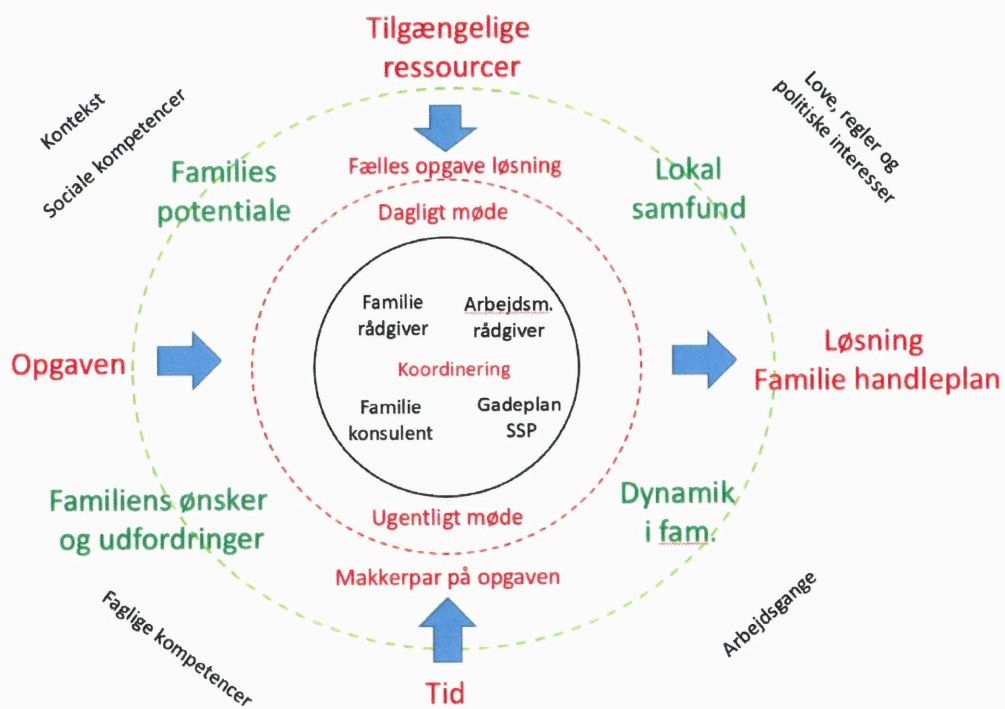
Tilgængelige ressourcer

Kontekst

Sociale kompetencer

Love, regler og politiske interesser

Fælles opgave løsning

Families potentiale

Lokal samfund

Dagligt møde

Familie rådgiver

Arbejdsm. rådgiver

Opgaven

Koordinering

Løsning Familie handleplan

Familie konsulent

Gadeplan SSP

Familiens ønsker og udfordringer

Dynamik i fam.

Ugentligt møde

Makkerpar på opgaven

Faglige kompetencer

Arbejdsgange

Tid